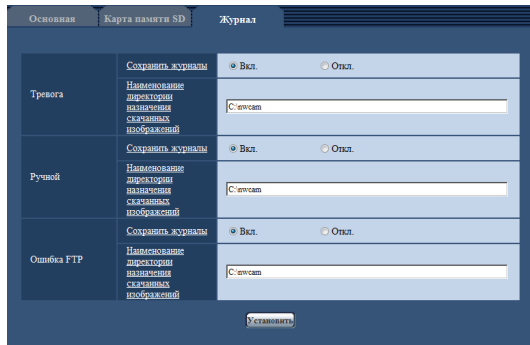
Основная | Карта памяти SD | Журнал

| | | |
|---|---|---|
| Тревога | Сохранить журналы | Вкл. Откл. |
| | Наименование директории назначения скачанных изображений | C:\nwcam |
| Ручной | Сохранить журналы | Вкл. Откл. |
| | Наименование директории назначения скачанных изображений | C:\nwcam |
| Ошибка FTP | Сохранить журналы | Вкл. Откл. |
| | Наименование директории назначения скачанных изображений | C:\nwcam |

Установить